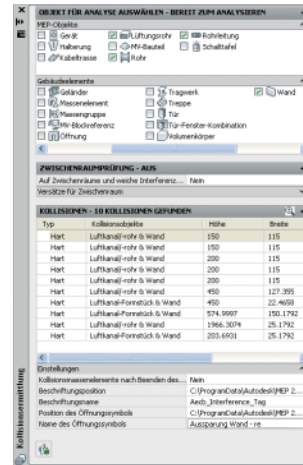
OBJEKT FÜR ANALYSE AUSWÄHLEN - BEREIT ZUM ANALYSIEREN

MEP-Objekte
Gerät
Lüftungsrohr
Rohrleitung
Halterung
MV-Bauteil
Schalttafel
Kabeltrasse
Rohr

Gebäudeelemente
Geländer
Tragwerk
Wand
Massenelement
Treppe
Massengruppe
Tür
MV-Blockreferenz
Tür-Fenster-Kombination
Öffnung
Volumenkörper

ZWISCHENRAUMPRÜFUNG - AUS
Auf Zwischenräume und weiche Interferenz... Nein
Versätze für Zwischenraum

KOLLISIONEN - 10 KOLLISIONEN GEFUNDEN

| Typ | Kollisionsobjekte | Höhe | Breite |
|---|---|---|---|
| Hart | Luftkanal/-rohr & Wand | 150 | 115 |
| Hart | Luftkanal/-rohr & Wand | 150 | 115 |
| Hart | Luftkanal/-rohr & Wand | 200 | 115 |
| Hart | Luftkanal/-rohr & Wand | 200 | 115 |
| Hart | Luftkanal/-rohr & Wand | 450 | 127.395 |
| Hart | Luftkanal-Formstück & Wand | 450 | 22.4658 |
| Hart | Luftkanal-Formstück & Wand | 574.9997 | 150.1792 |
| Hart | Luftkanal/-rohr & Wand | 1966.3074 | 25.1792 |
| Hart | Luftkanal-Formstück & Wand | 203.6931 | 25.1792 |

Einstellungen
Kollisionsmasseelemente nach Beenden des... Nein
Beschriftungsposition C:\ProgramData\Autodesk\MEP 2...
Beschriftungsname Aecb_Interference_Tag
Position des Öffnungssymbols C:\ProgramData\Autodesk\MEP 2...
Name des Öffnungssymbols Aussparung Wand - re

Kollisionsermittlung